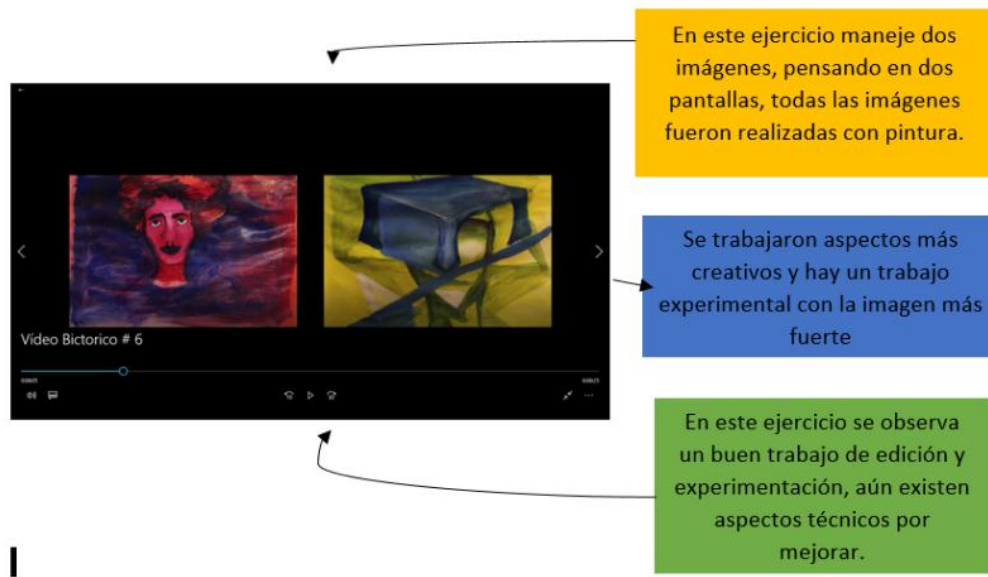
En este ejercicio maneje dos imágenes, pensando en dos pantallas, todas las imágenes fueron realizadas con pintura.

Video Bictorico # 6

Se trabajaron aspectos más creativos y hay un trabajo experimental con la imagen más fuerte

En este ejercicio se observa un buen trabajo de edición y experimentación, aún existen aspectos técnicos por mejorar.